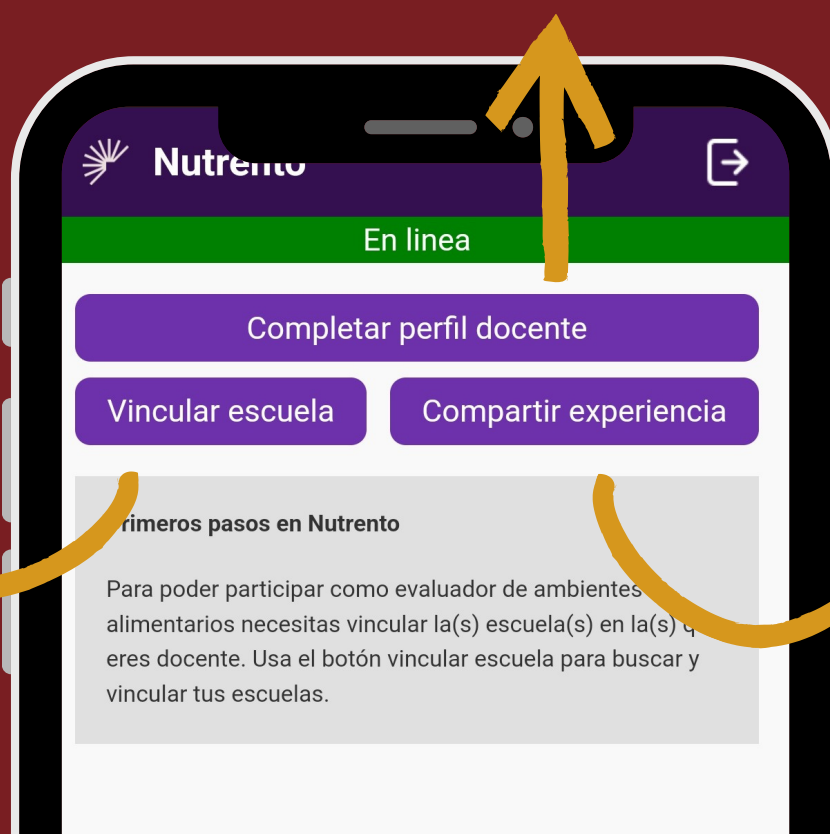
Nutrento

En linea

Completar perfil docente

Vincular escuela

Compartir experiencia

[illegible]rimeros pasos en Nutrento

Para poder participar como evaluador de ambientes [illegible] alimentarios necesitas vincular la(s) escuela(s) en la(s) q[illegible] eres docente. Usa el botón vincular escuela para buscar y vincular tus escuelas.